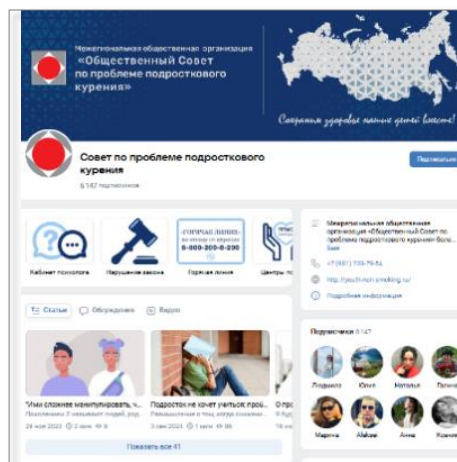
Межрегиональная общественная организация «Общественный Совет по проблеме подросткового курения»

Сохраним здоровье наших детей вместе!

Совет по проблеме подросткового курения

6 147 подписчиков

Подписаться

Кабинет психолога

Нарушение закона

«ГОРЯЧАЯ ЛИНИЯ» по вопросам о курении 8-800-200-0-200

Горячая линия

Центры по...

Межрегиональная общественная организация «Общественный Совет по проблеме подросткового курения» боле...

+7 (861) 220-79-51

http://youth-non-smoking.ru/

Подробная информация

Статьи

Обсуждения

Видео

"Чем сложнее манипулировать, ч...

Подросток не хочет уходить проб...

О про...

28 мая 2023

3 авг 2023

Показать все 41

Подписчики 6 147

Людмила

Юлия

Наталья

Галина

Марина

Айбек

Анна

Ксения